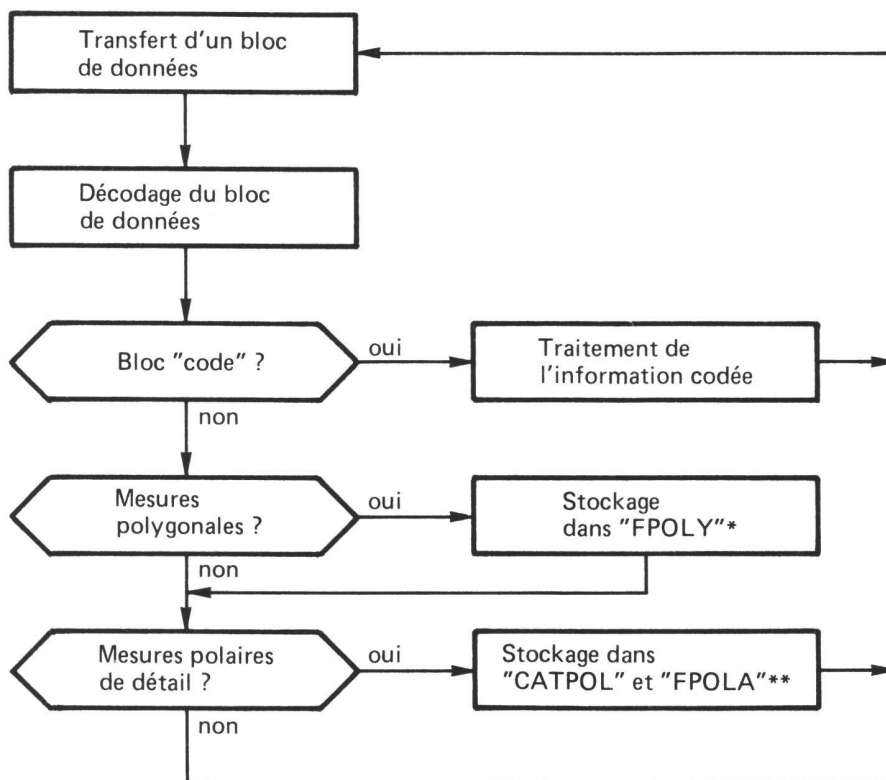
Transfert d'un bloc de données

Décodage du bloc de données

Bloc "code" ?

oui

Traitement de l'information codée

non

Mesures polygonales ?

oui

Stockage dans "FPOLY"*

non

Mesures polaires de détail ?

oui

Stockage dans "CATPOL" et "FPOLA"**

non